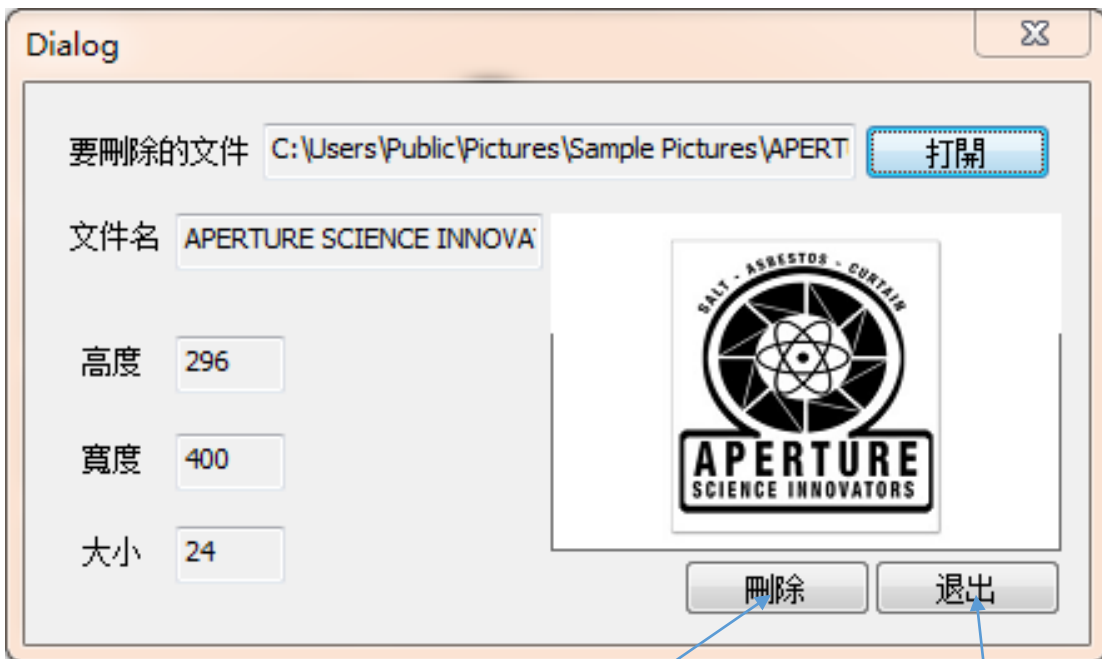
Dialog

要刪除的文件 C:\Users\Public\Pictures\Sample Pictures\APERT 打開

文件名 APERTURE SCIENCE INNOVA

SALT - ASBESTOS - CURTAIN

APERTURE
SCIENCE INNOVATORS

高度 296

寬度 400

大小 24

刪除 退出